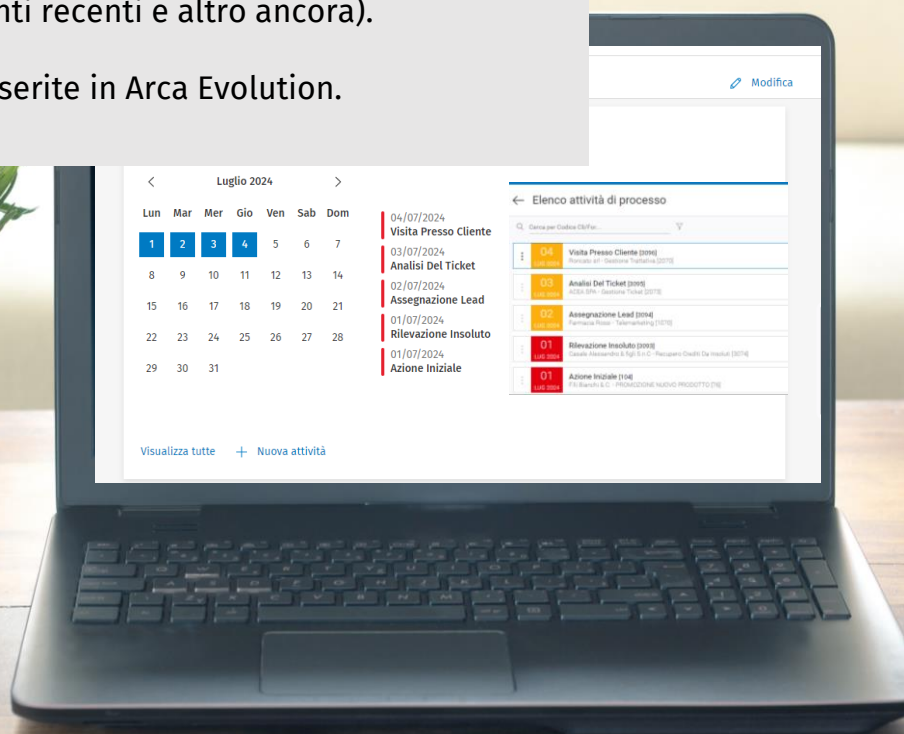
nti recenti e altro ancora).

serite in Arca Evolution.

Modifica

Luglio 2024

| Lun | Mar | Mer | Gio | Ven | Sab | Dom |
|---|---|---|---|---|---|---|
| 1 | 2 | 3 | 4 | 5 | 6 | 7 |
| 8 | 9 | 10 | 11 | 12 | 13 | 14 |
| 15 | 16 | 17 | 18 | 19 | 20 | 21 |
| 22 | 23 | 24 | 25 | 26 | 27 | 28 |
| 29 | 30 | 31 | | | | |

04/07/2024
Visita Presso Cliente
03/07/2024
Analisi Del Ticket
02/07/2024
Assegnazione Lead
01/07/2024
Rilevazione Insoluto
01/07/2024
Azione Iniziale

Visualizza tutte + Nuova attività

Elenco attività di processo

Cerca per Codice Cli/For...

04 LUG 2024 Visita Presso Cliente [3096]
Roncato srl - Gestione Trattativa [2073]

03 LUG 2024 Analisi Del Ticket [3095]
ACEA SPA - Gestione Ticket [2075]

02 LUG 2024 Assegnazione Lead [3094]
Farmacia Rossi - Telemarketing [1070]

01 LUG 2024 Rilevazione Insoluto [3093]
Casale Alessandro & figli S.n.C. - Recupero Crediti Da Insoluti [3074]

01 LUG 2024 Azione Iniziale [104]
F.lli Bianchi & C. - PROMOZIONE NUOVO PRODOTTO [18]